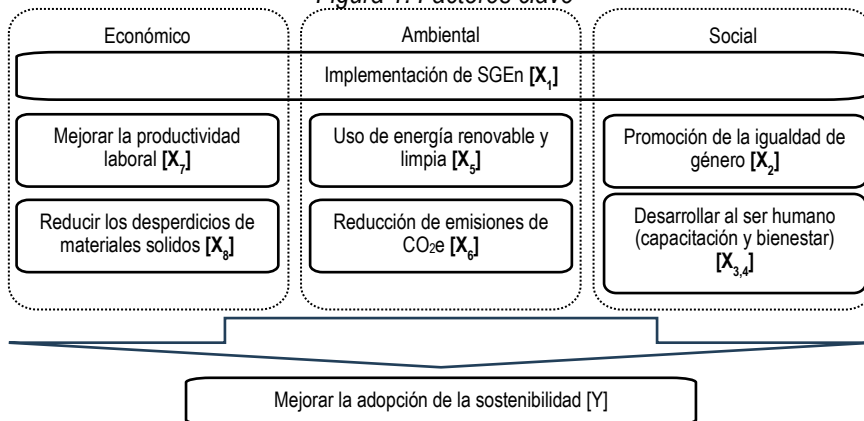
Figura 1. Factores clave

Económico

Ambiental

Social

Implementación de SGEn $[X_1]$

Mejorar la productividad laboral $[X_7]$

Reducir los desperdicios de materiales solidos $[X_8]$

Uso de energía renovable y limpia $[X_5]$

Reducción de emisiones de $CO_2e$ $[X_6]$

Promoción de la igualdad de género $[X_2]$

Desarrollar al ser humano (capacitación y bienestar) $[X_{3,4}]$

Mejorar la adopción de la sostenibilidad [Y]